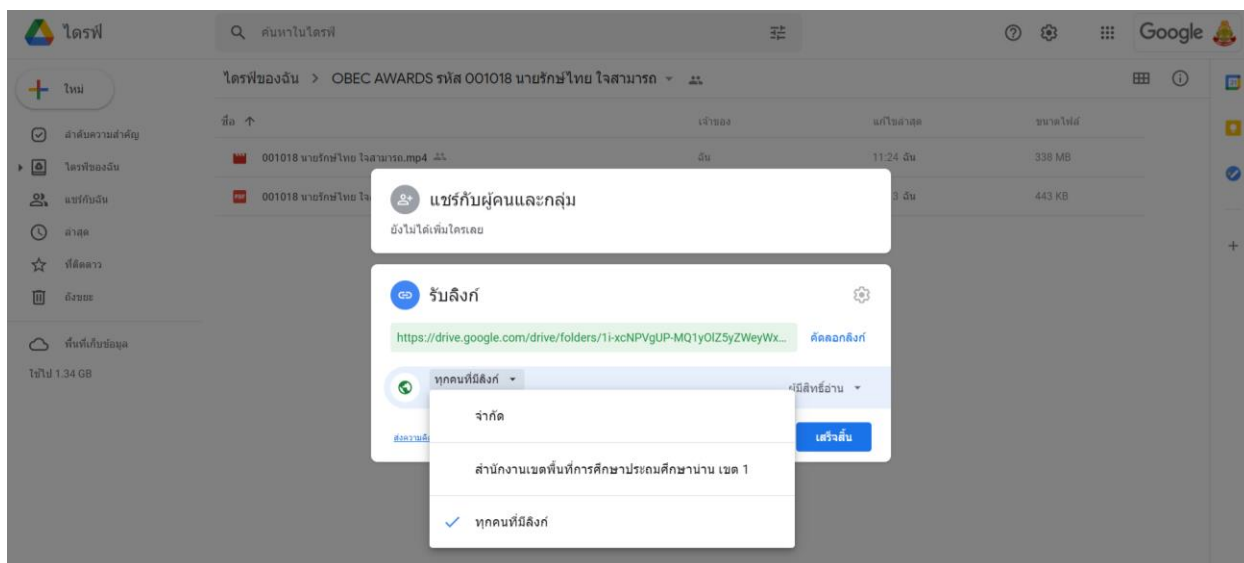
ไดรฟ์

ค้นหาในไดรฟ์

Google

ใหม่

ลำดับความสำคัญ

ไดรฟ์ของฉัน

แชร์กับฉัน

ล่าสุด

ที่ติดดาว

ถังขยะ

พื้นที่เก็บข้อมูล

ใช้ไป 1.34 GB

ไดรฟ์ของฉัน > OBEC AWARDS รหัส 001018 นายรักษ์ไทย ใจสามารถ

ชื่อ ↑

เจ้าของ

แก้ไขล่าสุด

ขนาดไฟล์

001018 นายรักษ์ไทย ใจสามารถ.mp4

ฉัน

11:24 ฉัน

338 MB

001018 นายรักษ์ไทย ใจ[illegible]

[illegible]3 ฉัน

443 KB

แชร์กับผู้คนและกลุ่ม

ยังไม่ได้เพิ่มใครเลย

รับลิงก์

https://drive.google.com/drive/folders/1i-xcNPVgUP-MQ1yOlZ5yZWeyWx...

คัดลอกลิงก์

ทุกคนที่มีลิงก์

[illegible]มีสิทธิ์อ่าน

จำกัด

สำนักงานเขตพื้นที่การศึกษาประถมศึกษาน่าน เขต 1

ทุกคนที่มีลิงก์

ส่งความคิ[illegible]

เสร็จสิ้น